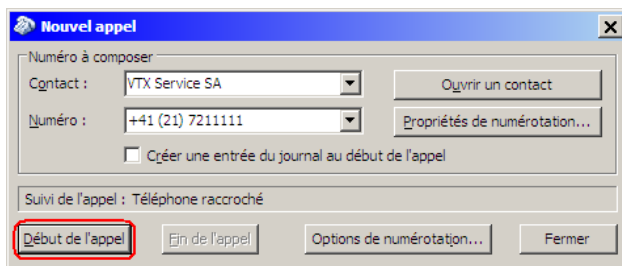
Nouvel appel

Numéro à composer

Contact : VTX Service SA

Ouvrir un contact

Numéro : +41 (21) 7211111

Propriétés de numérotation...

Créer une entrée du journal au début de l'appel

Suivi de l'appel : Téléphone raccroché

Début de l'appel

Fin de l'appel

Options de numérotation...

Fermer